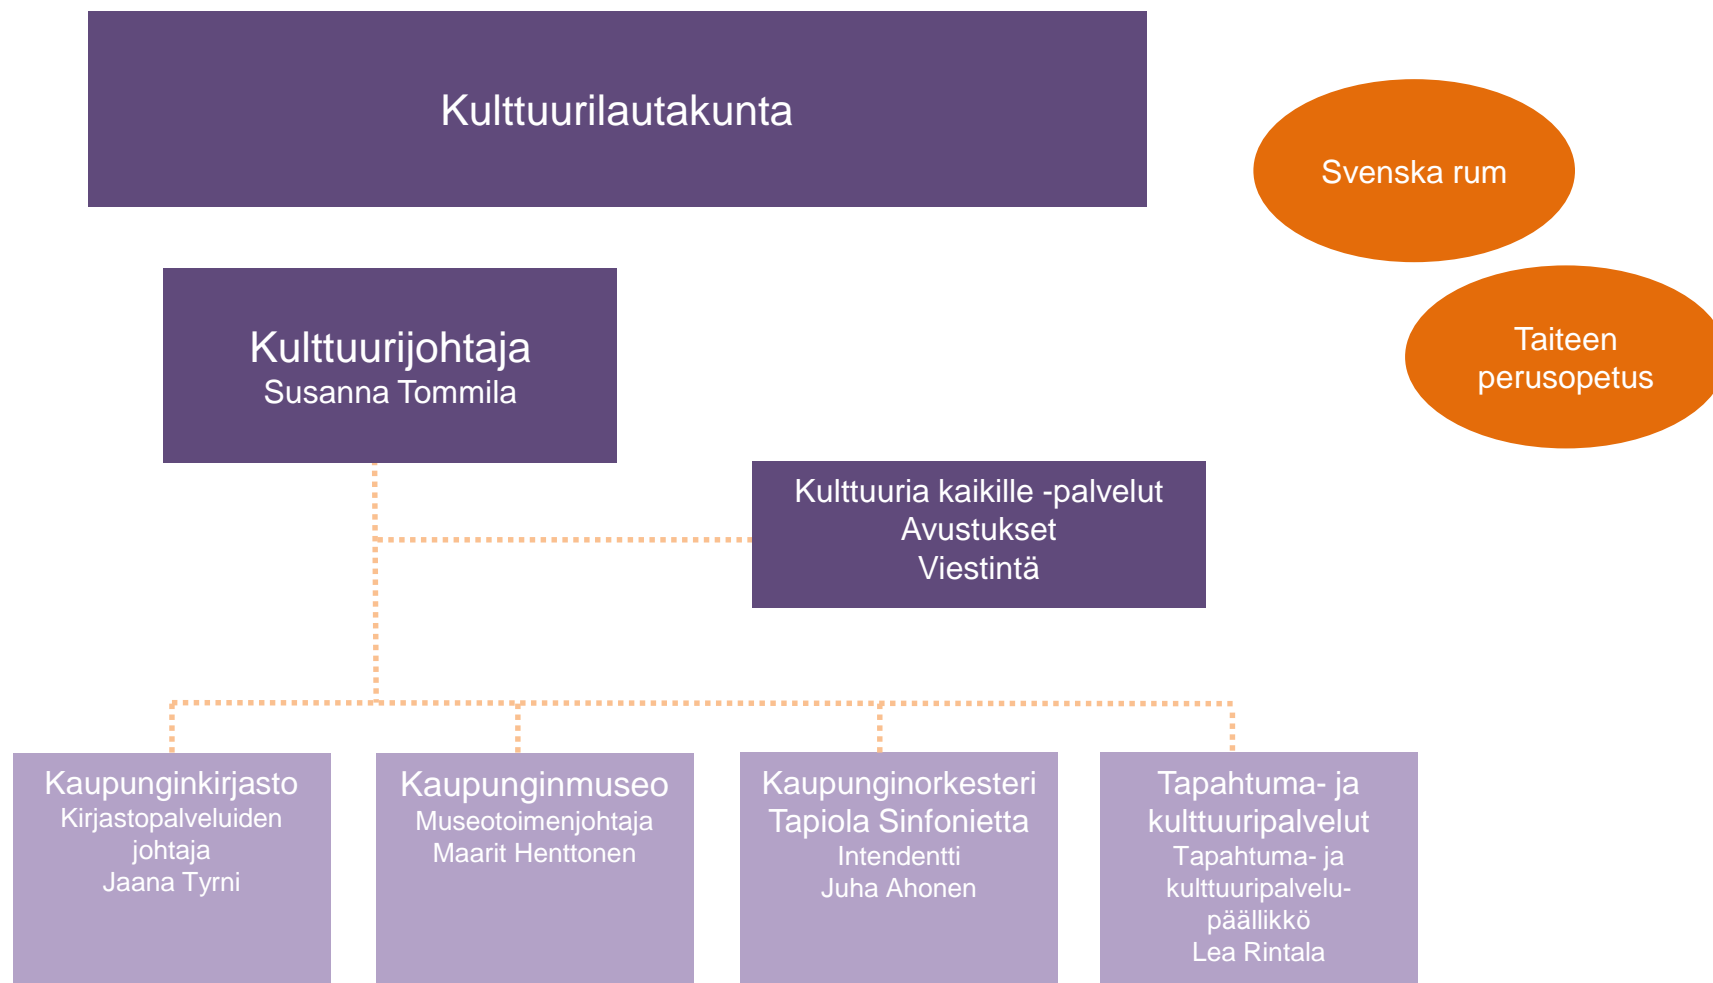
Kulttuurilautakunta

Svenska rum

Taiteen perusopetus

Kulttuurijohtaja
Susanna Tommila

Kulttuuria kaikille -palvelut
Avustukset
Viestintä

Kaupunginkirjasto
Kirjastopalveluiden johtaja
Jaana Tyrni

Kaupunginmuseo
Museotoimenjohtaja
Maarit Henttonen

Kaupunginorkesteri
Tapiola Sinfonietta
Intendentti
Juha Ahonen

Tapahtuma- ja kulttuuripalvelut
Tapahtuma- ja kulttuuripalvelupäällikkö
Lea Rintala